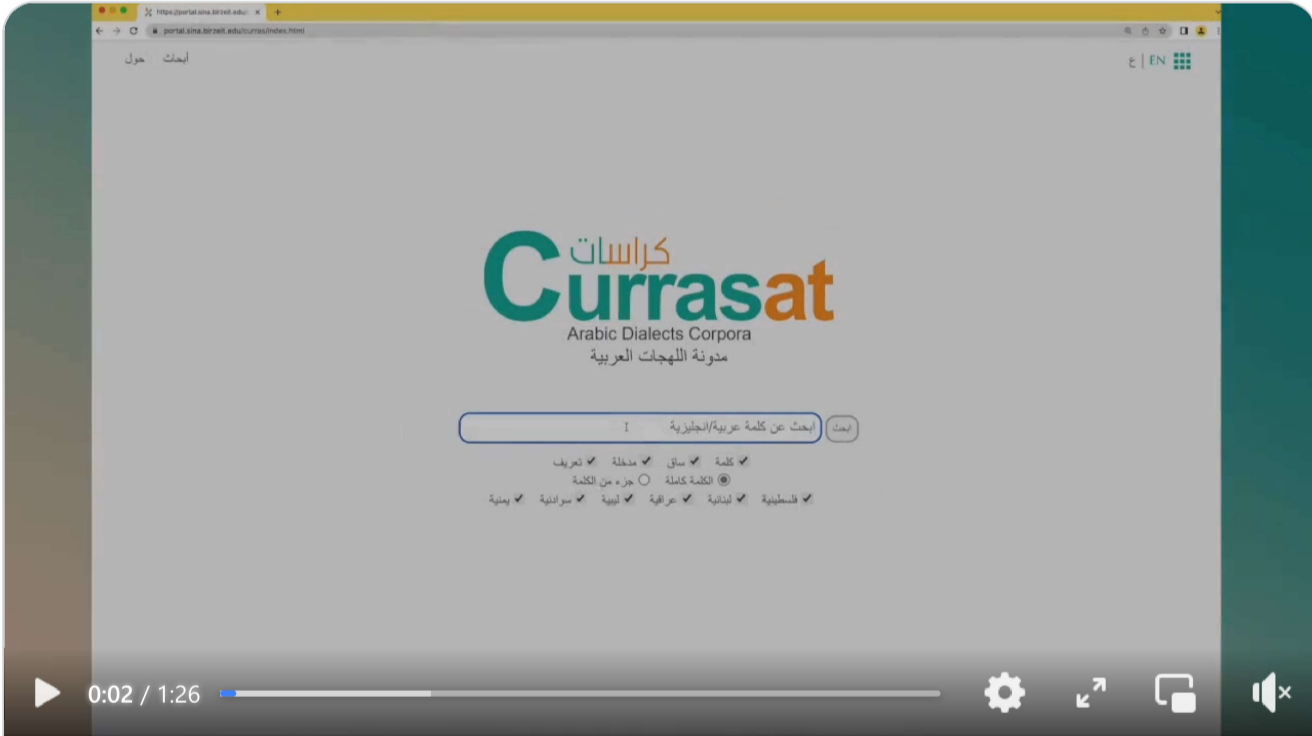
https://portal.sina.birzeit.edu/ ×

portal.sina.birzeit.edu/curras/index.html

أبحاث حول

ع | EN

كراسات
Currasat
Arabic Dialects Corpora
مدونة اللهجات العربية

ابحث عن كلمة عربية/انجليزية
ابحث

كلمة ساق مدخلة تعريف
الكلمة كاملة جزء من الكلمة
فلسطينية لبنانية عراقية ليبية سودانية يمنية

0:02 / 1:26